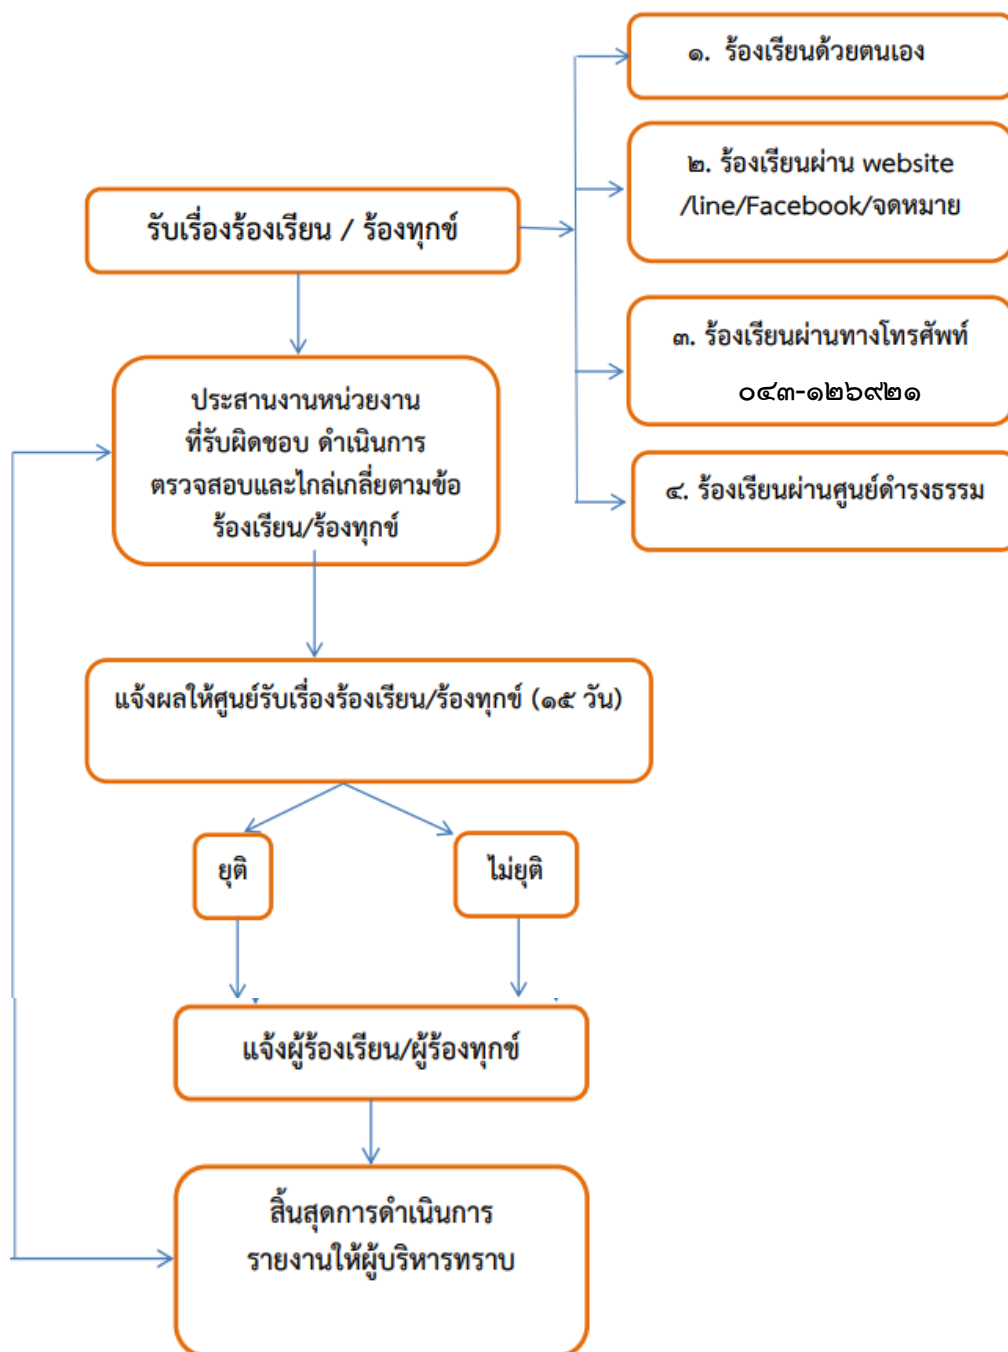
รับเรื่องร้องเรียน / ร้องทุกข์

๑. ร้องเรียนด้วยตนเอง

๒. ร้องเรียนผ่าน website /line/Facebook/จดหมาย

๓. ร้องเรียนผ่านทางโทรศัพท์ ๐๔๓-๑๒๖๙๒๑

๔. ร้องเรียนผ่านศูนย์ดำรงธรรม

ประสานงานหน่วยงานที่รับผิดชอบ ดำเนินการตรวจสอบและไกล่เกลี่ยตามข้อร้องเรียน/ร้องทุกข์

แจ้งผลให้ศูนย์รับเรื่องร้องเรียน/ร้องทุกข์ (๑๕ วัน)

ยุติ

ไม่ยุติ

แจ้งผู้ร้องเรียน/ผู้ร้องทุกข์

สิ้นสุดการดำเนินการ รายงานให้ผู้บริหารทราบ